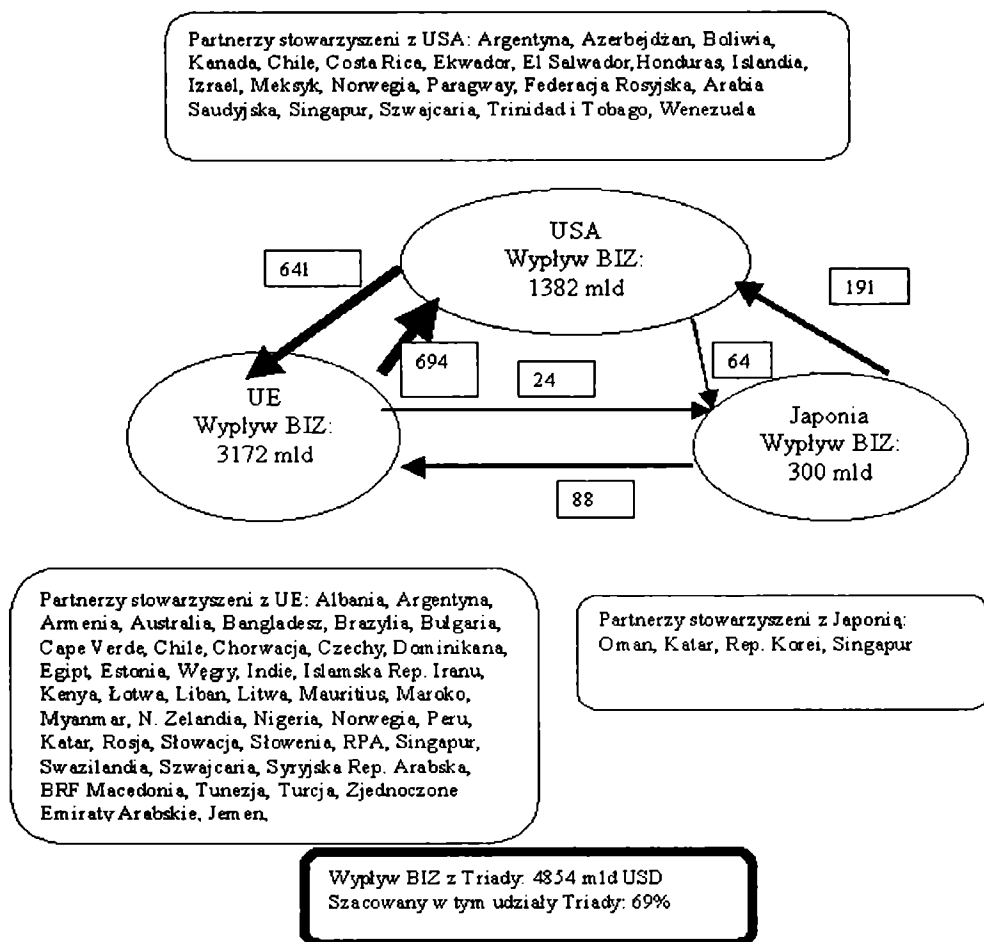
Partnerzy stowarzyszeni z USA: Argentyna, Azerbejdżan, Boliwia, Kanada, Chile, Costa Rica, Ekwador, El Salwador, Honduras, Islandia, Izrael, Meksyk, Norwegia, Paragway, Federacja Rosyjska, Arabia Saudyjska, Singapur, Szwajcaria, Trinidad i Tobago, Wenezuela

USA
Wypływ BIZ:
1382 mld

641

191

694

64

24

UE
Wypływ BIZ:
3172 mld

Japonia
Wypływ BIZ:
300 mld

88

Partnerzy stowarzyszeni z UE: Albania, Argentyna, Armenia, Australia, Bangladesz, Brazylia, Bułgaria, Cape Verde, Chile, Chorwacja, Czechy, Dominikana, Egipt, Estonia, Węgry, Indie, Islamska Rep. Iranu, Kenya, Łotwa, Liban, Litwa, Mauritius, Maroko, Myanmar, N. Zelandia, Nigeria, Norwegia, Peru, Katar, Rosja, Słowacja, Słowenia, RPA, Singapur, Swazilandia, Szwajcaria, Syryjska Rep. Arabska, BRF Macedonia, Tunezja, Turcja, Zjednoczone Emiraty Arabskie, Jemen,

Partnerzy stowarzyszeni z Japonią: Oman, Katar, Rep. Korei, Singapur

Wypływ BIZ z Triady: 4854 mld USD
Szacowany w tym udziały Triady: 69%